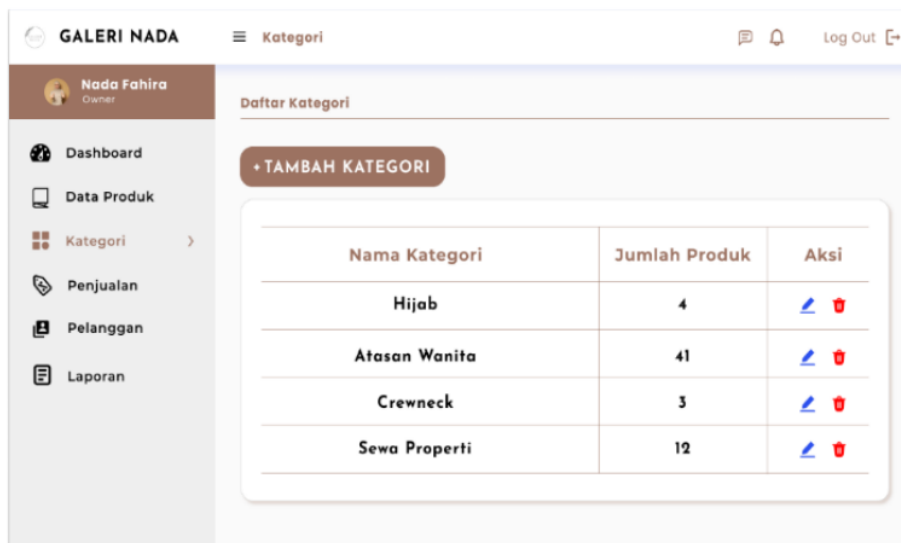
GALERI NADA

Kategori

Log Out

Nada Fahira
Owner

Dashboard
Data Produk
Kategori
Penjualan
Pelanggan
Laporan

Daftar Kategori

+ TAMBAH KATEGORI

| Nama Kategori | Jumlah Produk | Aksi |
|---|---|---|
| Hijab | 4 | |
| Atasan Wanita | 41 | |
| Crewneck | 3 | |
| Sewa Properti | 12 | |